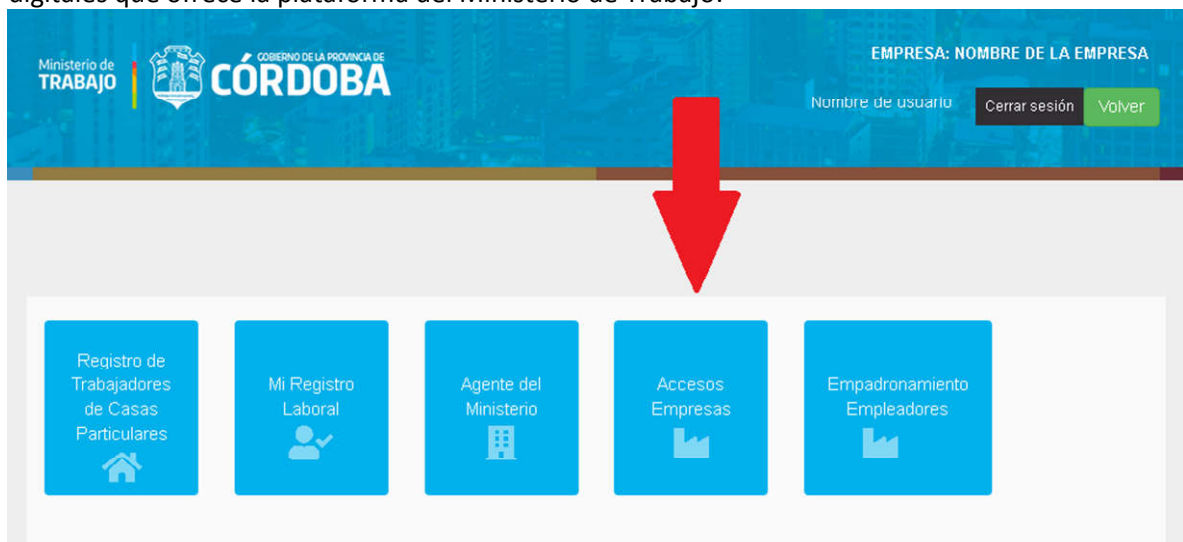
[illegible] que ofrece la plataforma del Ministerio de Trabajo.

Ministerio de TRABAJO

GOBIERNO DE LA PROVINCIA DE CÓRDOBA

EMPRESA: NOMBRE DE LA EMPRESA

Nombre de usuario

Cerrar sesión

Volver

Registro de Trabajadores de Casas Particulares

Mi Registro Laboral

Agente del Ministerio

Accesos Empresas

Empadronamiento Empleadores